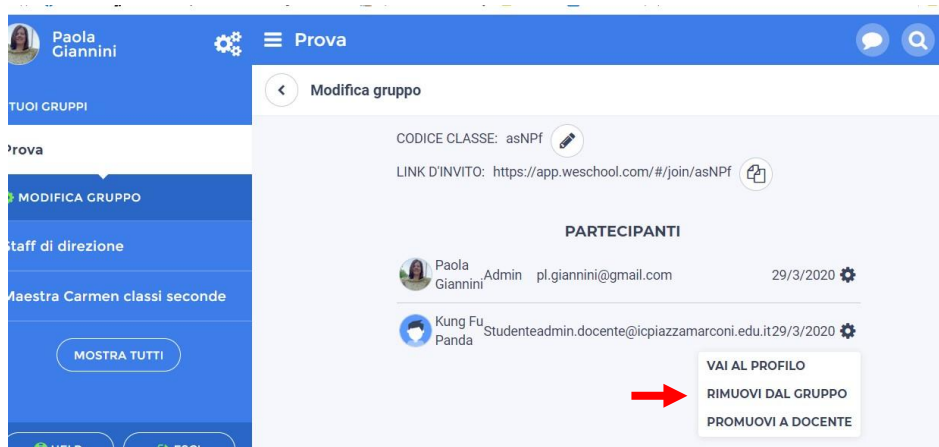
Paola Giannini

Prova

TUOI GRUPPI

Prova

MODIFICA GRUPPO

Staff di direzione

Maestra Carmen classi seconde

MOSTRA TUTTI

Modifica gruppo

CODICE CLASSE: asNPf

LINK D'INVITO: https://app.weschool.com/#/join/asNPf

PARTECIPANTI

| | | | |
|---|---|---|---|
| Paola Giannini | Admin | pl.giannini@gmail.com | 29/3/2020 |
| Kung Fu Panda | Studente | admin.docente@icpiazzamarconi.edu.it | 29/3/2020 |

VAI AL PROFILO
RIMUOVI DAL GRUPPO
PROMUOVI A DOCENTE